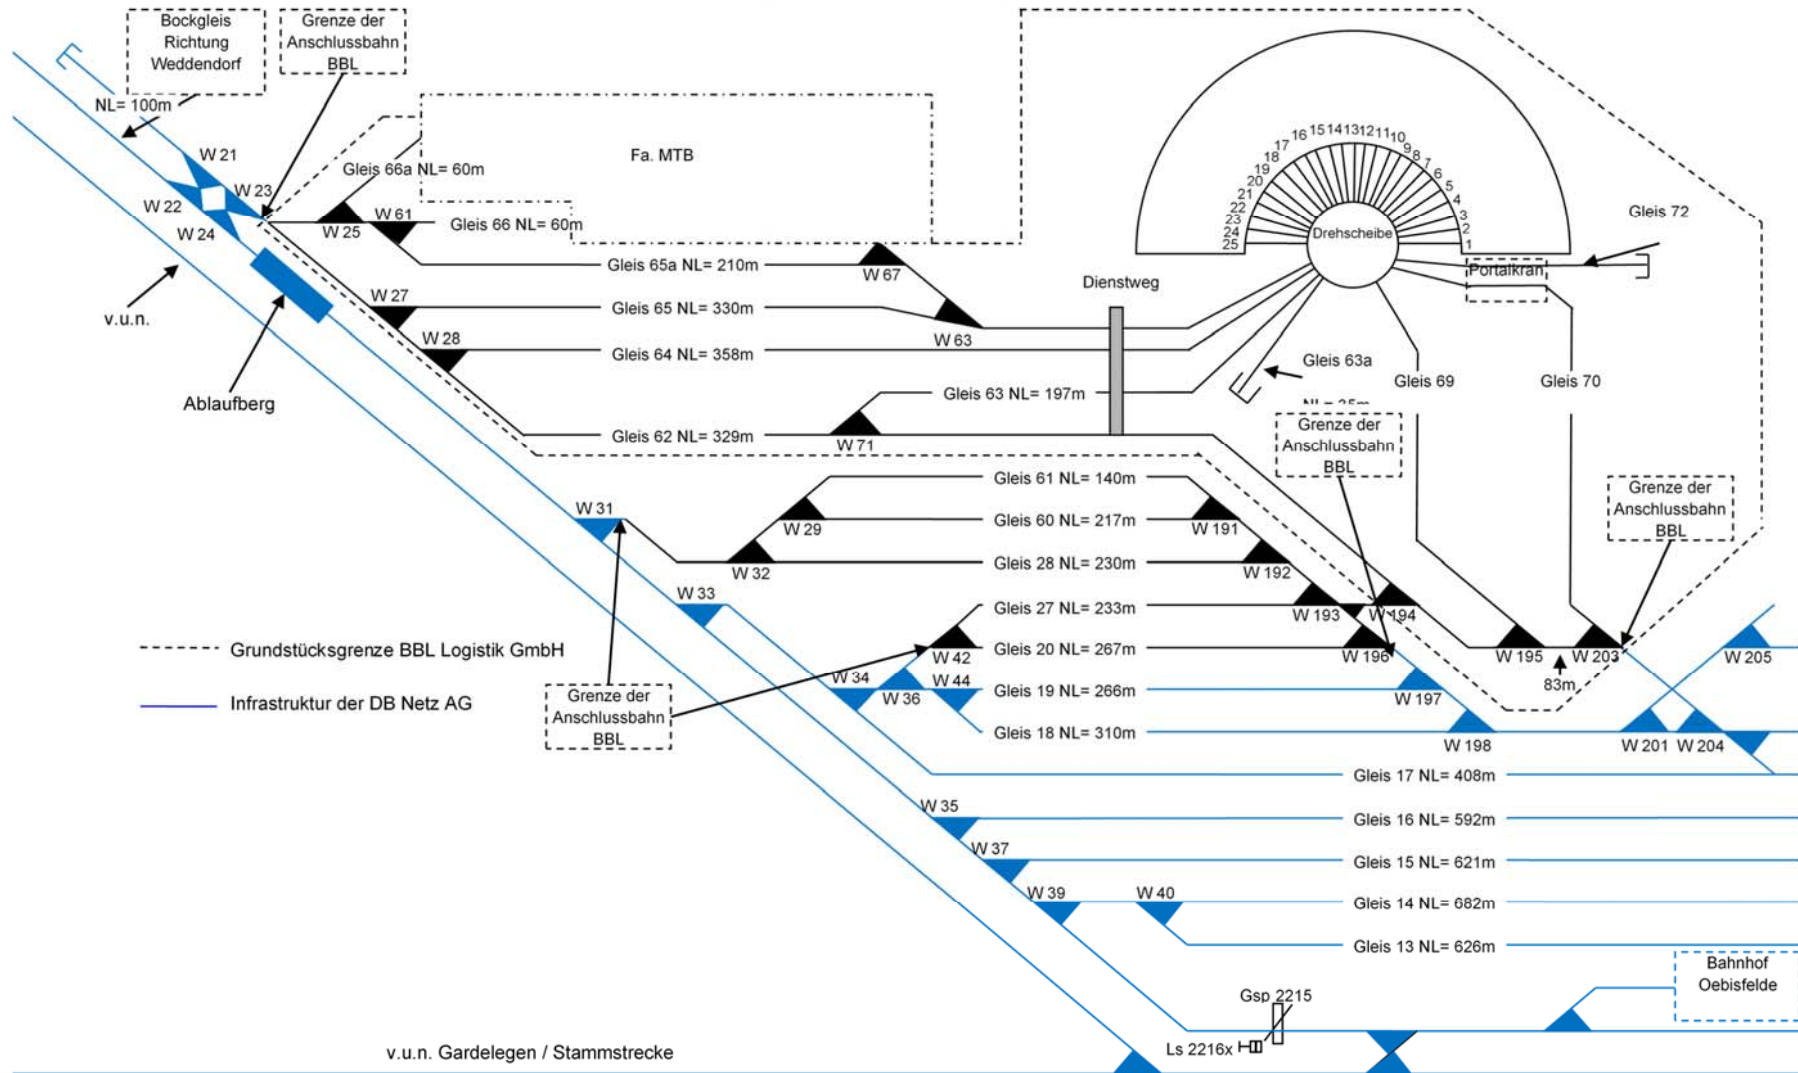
Bockgleis Richtung Weddendorf

Grenze der Anschlussbahn BBL

NL= 100m

W 21
W 22
W 23
W 24

v.u.n.

Ablaufberg

Gleis 66a NL= 60m

Fa. MTB

W 25
W 61
Gleis 66 NL= 60m

Gleis 65a NL= 210m
W 67

W 27
Gleis 65 NL= 330m
W 63

W 28
Gleis 64 NL= 358m

Dienstweg

Gleis 63 NL= 197m

Gleis 62 NL= 329m
W 71

16 15 14 13 12 11 10 9 8 7 6 5 4 3 2 1 17 18 19 20 21 22 23 24 25

Drehscheibe

Gleis 72

Portalkran

Gleis 63a
NL = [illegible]

Gleis 69

Gleis 70

Grenze der Anschlussbahn BBL

Grenze der Anschlussbahn BBL

W 31

Gleis 61 NL= 140m
W 29
Gleis 60 NL= 217m
W 191
W 32
Gleis 28 NL= 230m
W 192
W 33
Gleis 27 NL= 233m
W 193
W 194
W 42
Gleis 20 NL= 267m
W 196
W 195
W 203
W 205
83m
W 34
W 36
W 44
Gleis 19 NL= 266m
W 197

Grundstücksgrenze BBL Logistik GmbH

Infrastruktur der DB Netz AG

Grenze der Anschlussbahn BBL

Gleis 18 NL= 310m
W 198
W 201
W 204

Gleis 17 NL= 408m

W 35
Gleis 16 NL= 592m

W 37
Gleis 15 NL= 621m

W 39
W 40
Gleis 14 NL= 682m

Gleis 13 NL= 626m

Bahnhof Oebisfelde

Gsp 2215

Ls 2216x

v.u.n. Gardelegen / Stammstrecke